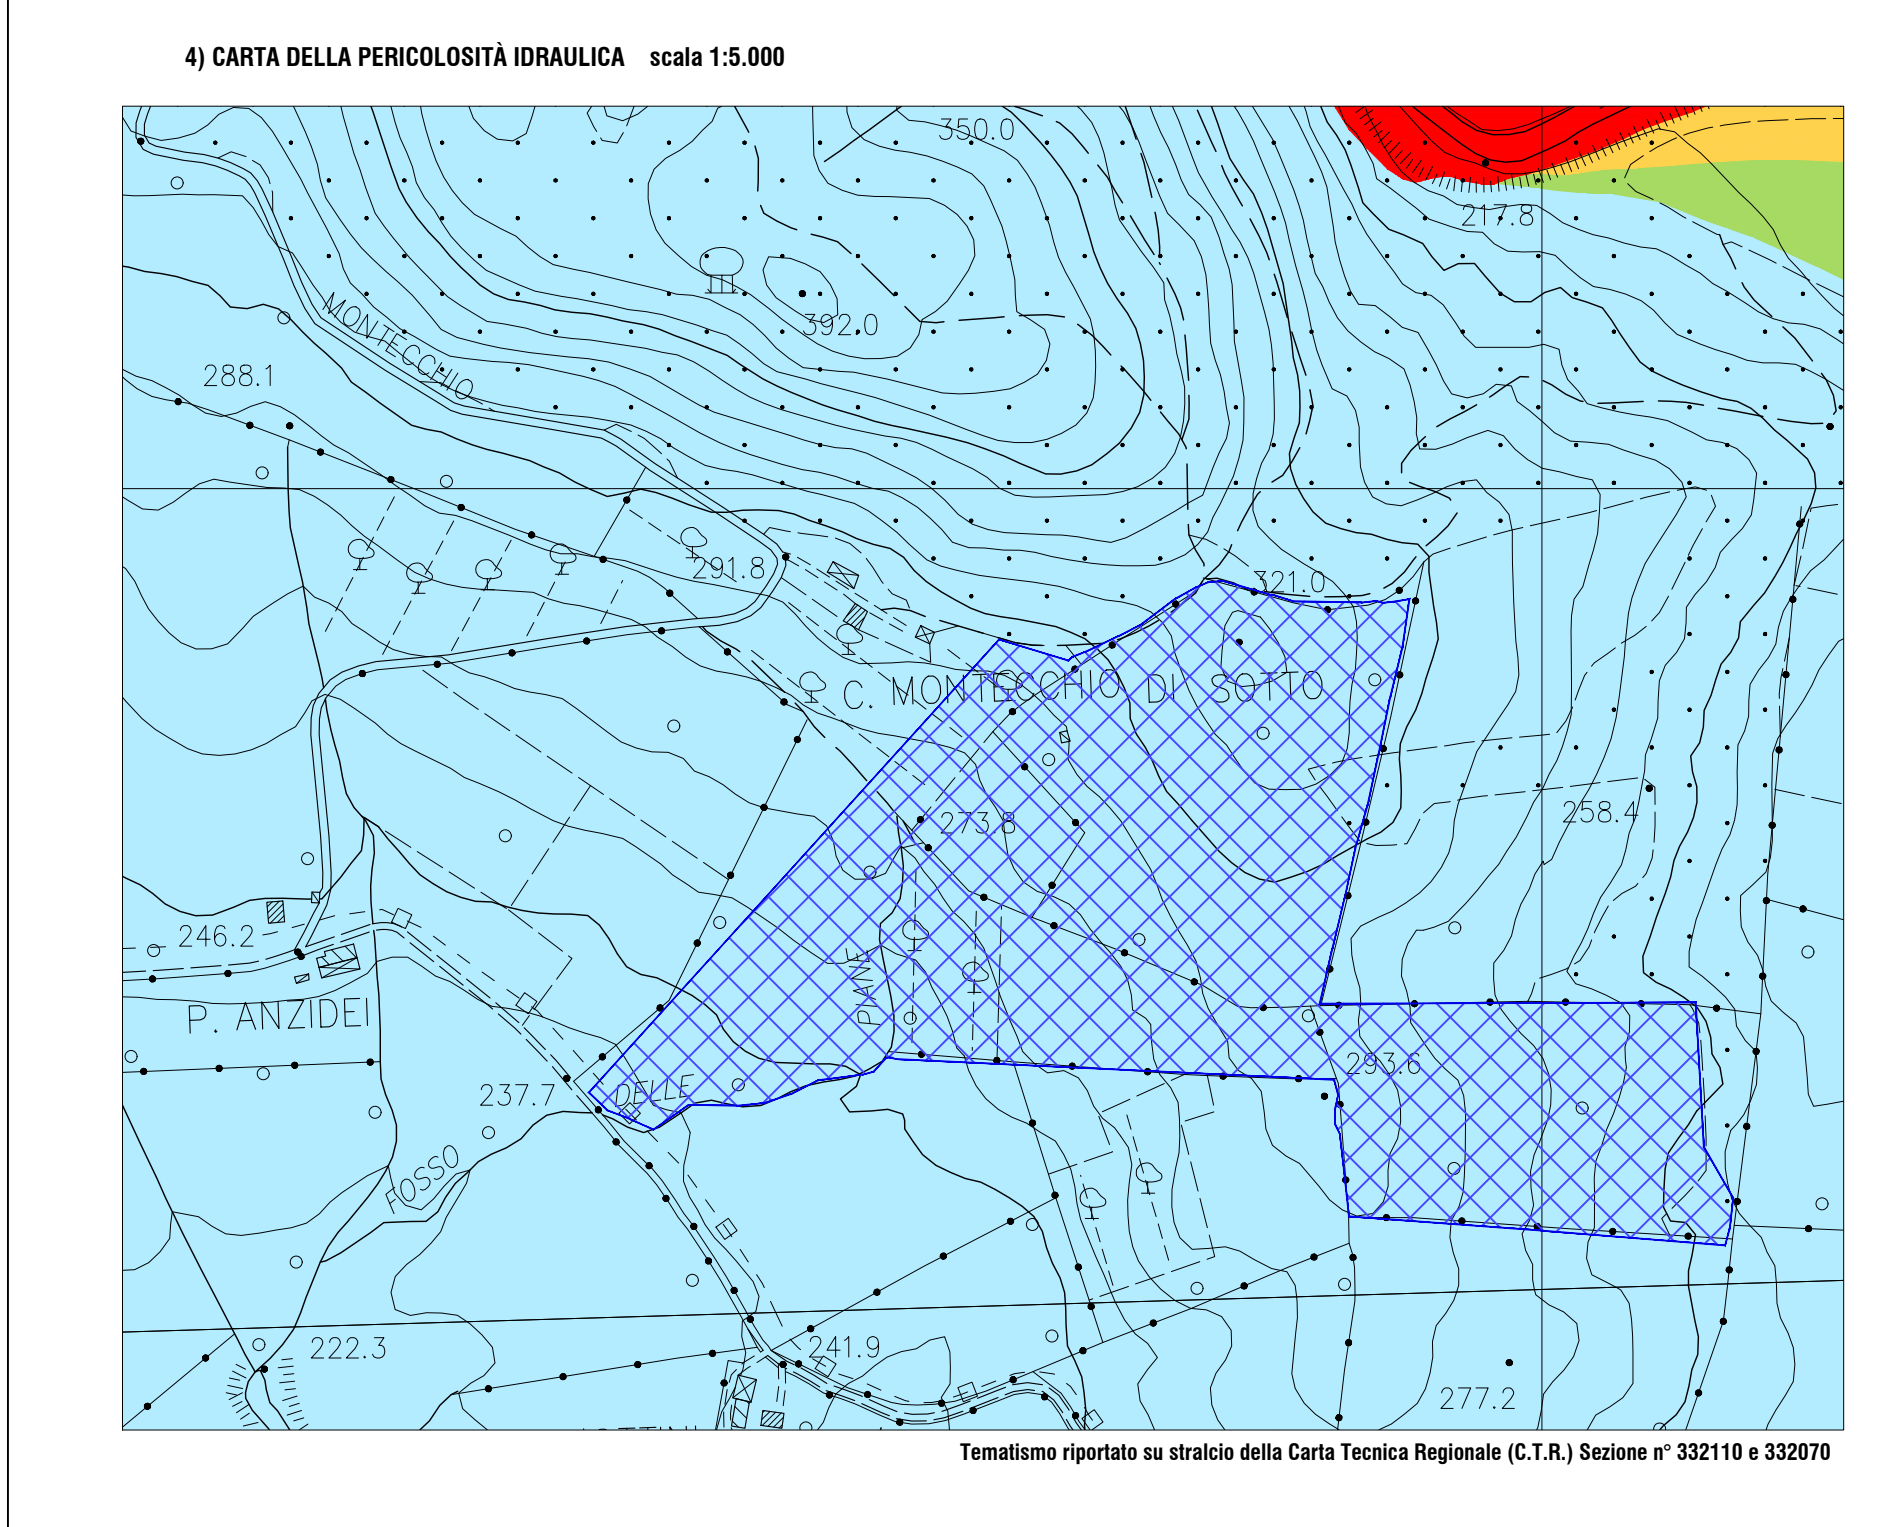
4) CARTA DELLA PERICOLOSITÀ IDRAULICA scala 1:5.000

350.0

217.8

392.0

MONTECCHIO

288.1

291.8

321.0

C. MONTECCHIO DI SOTTO

273.8

258.4

246.2

P. ANZIDEI

PIANE

237.7

DELLE

293.6

FOSSO

222.3

241.9

277.2

Tematismo riportato su stralcio della Carta Tecnica Regionale (C.T.R.) Sezione n° 332110 e 332070